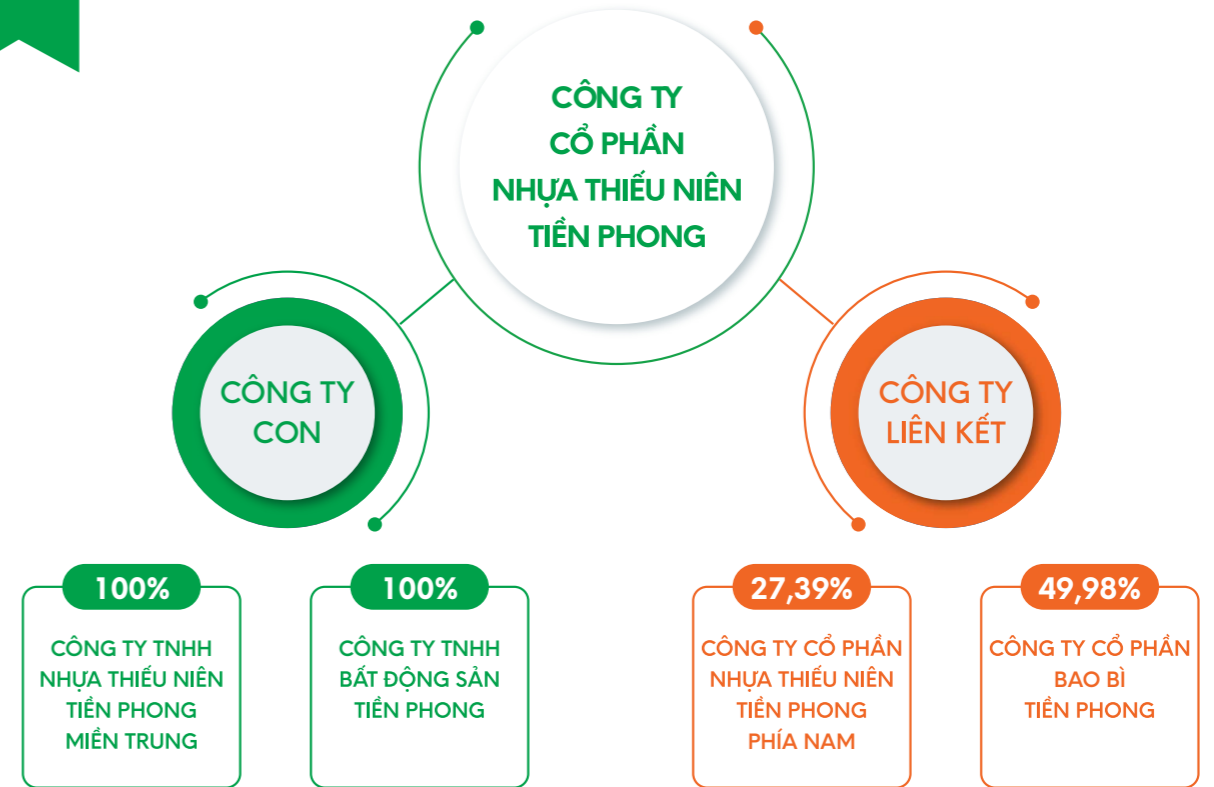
CÔNG TY CỔ PHẦN NHỰA THIẾU NIÊN TIỀN PHONG

CÔNG TY CON

CÔNG TY LIÊN KẾT

100%

CÔNG TY TNHH NHỰA THIẾU NIÊN TIỀN PHONG MIỀN TRUNG

100%

CÔNG TY TNHH BẤT ĐỘNG SẢN TIỀN PHONG

27,39%

CÔNG TY CỔ PHẦN NHỰA THIẾU NIÊN TIỀN PHONG PHÍA NAM

49,98%

CÔNG TY CỔ PHẦN BAO BÌ TIỀN PHONG